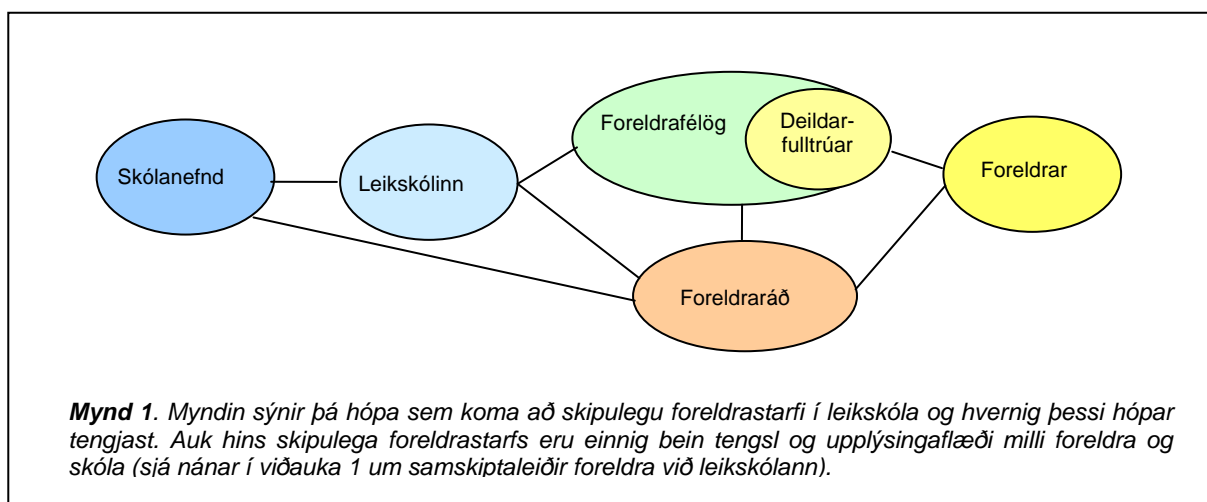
Skólanefnd

Leikskólinn

Foreldrafélög

Deildarfulltrúar

Foreldrar

Foreldraráð

*Mynd 1*. Myndin sýnir þá hópa sem koma að skipulegu foreldrastarfi í leikskóla og hvernig þessi hópar tengjast. Auk hins skipulega foreldrastarfs eru einnig bein tengsl og upplýsingaflæði milli foreldra og skóla (sjá nánar í viðauka 1 um samskiptaleiðir foreldra við leikskólann).